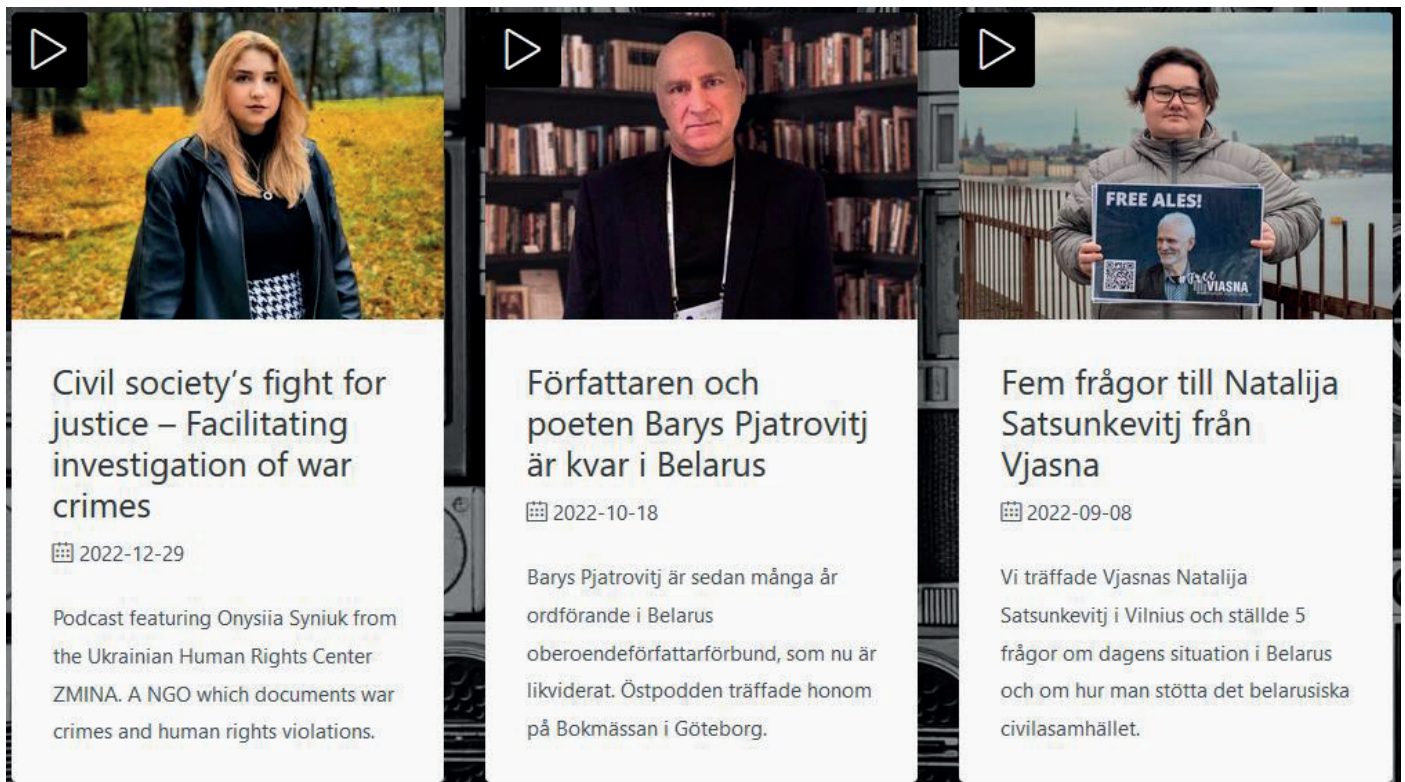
Civil society's fight for justice – Facilitating investigation of war crimes

2022-12-29

Podcast featuring Onysiia Syniuk from the Ukrainian Human Rights Center ZMINA. A NGO which documents war crimes and human rights violations.

Författaren och poeten Barys Pjatrovitj är kvar i Belarus

2022-10-18

Barys Pjatrovitj är sedan många år ordförande i Belarus oberoendeförfattarförbund, som nu är likviderat. Östpodden träffade honom på Bokmässan i Göteborg.

FREE ALES!

VIASNA

Fem frågor till Natalija Satsunkevitj från Vjasna

2022-09-08

Vi träffade Vjasnas Natalija Satsunkevitj i Vilnius och ställde 5 frågor om dagens situation i Belarus och om hur man stötta det belarusiska civilasamhället.